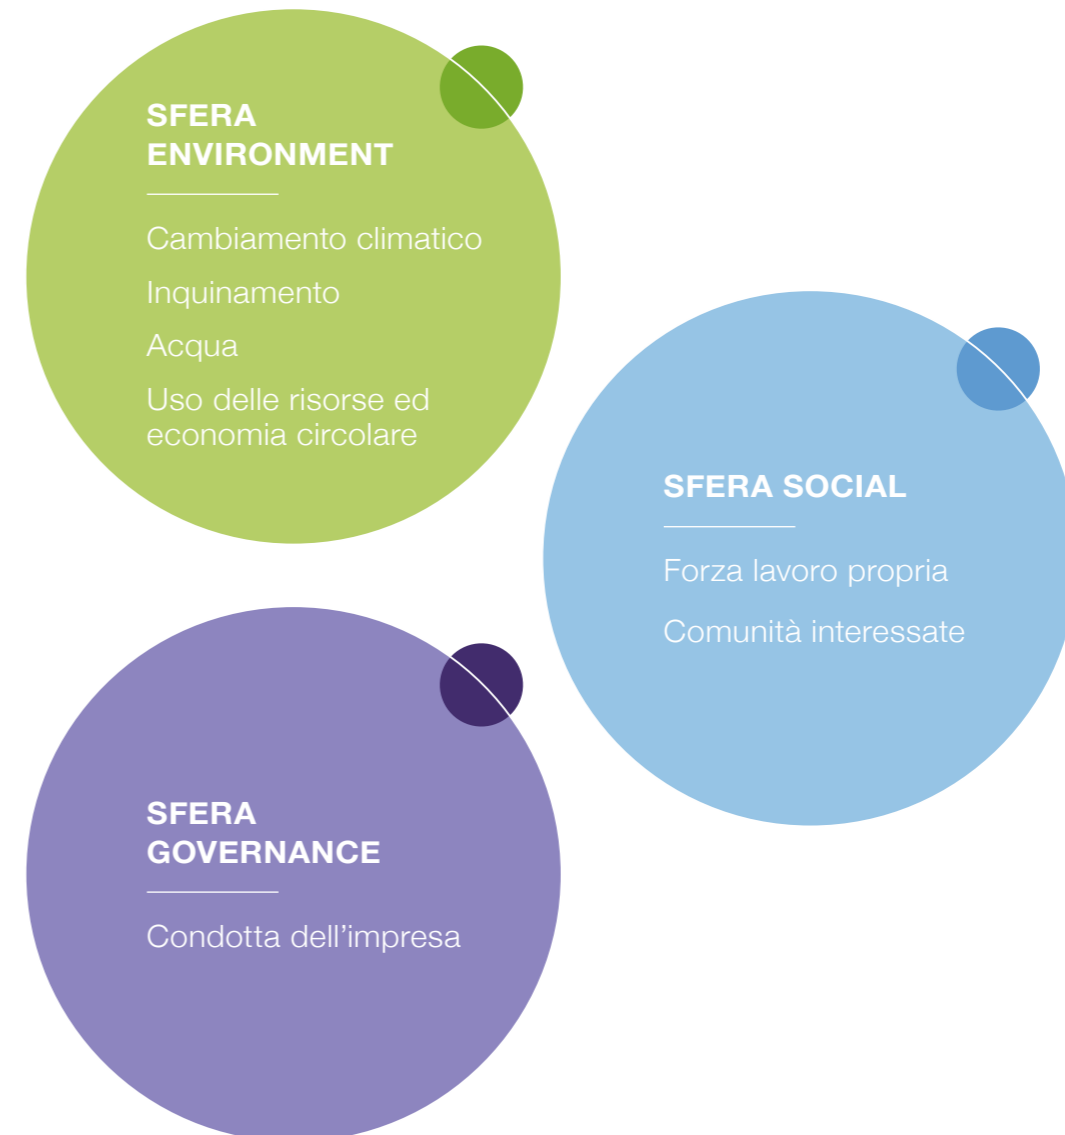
SFERA ENVIRONMENT

Cambiamento climatico

Inquinamento

Acqua

Uso delle risorse ed economia circolare

SFERA SOCIAL

Forza lavoro propria

Comunità interessate

SFERA GOVERNANCE

Condotta dell'impresa